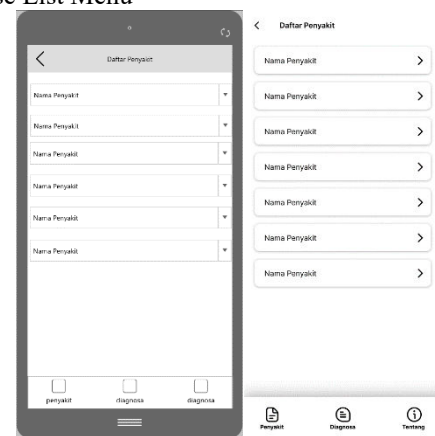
be List Menu

Daftar Penyakit

Nama Penyakit

Nama Penyakit

Nama Penyakit

Nama Penyakit

Nama Penyakit

Nama Penyakit

penyakit diagnosa diagnosa

Daftar Penyakit

Nama Penyakit

Nama Penyakit

Nama Penyakit

Nama Penyakit

Nama Penyakit

Nama Penyakit

Nama Penyakit

Penyakit Diagnosa Tentang